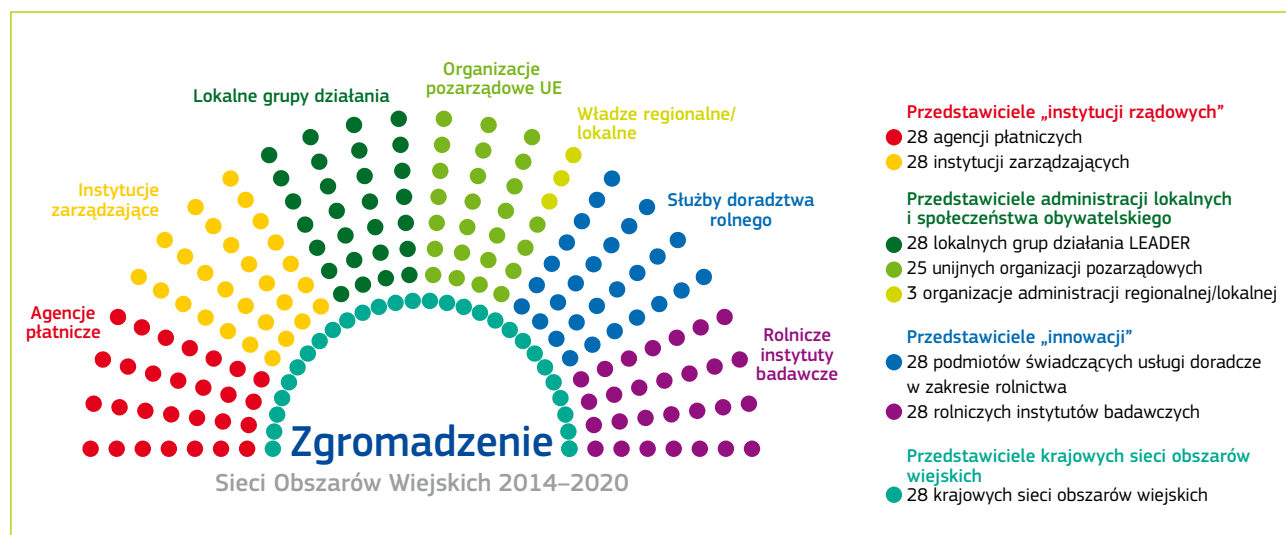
Lokalne grupy działania

Organizacje pozarządowe UE

Władze regionalne/ lokalne

Instytucje zarządzające

Służby doradztwa rolnego

Agencje płatnicze

Rolnicze instytuty badawcze

Zgromadzenie

Sieci Obszarów Wiejskich 2014–2020

Przedstawiciele „instytucji rządowych"
28 agencji płatniczych
28 instytucji zarządzających

Przedstawiciele administracji lokalnych i społeczeństwa obywatelskiego
28 lokalnych grup działania LEADER
25 unijnych organizacji pozarządowych
3 organizacje administracji regionalnej/lokalnej

Przedstawiciele „innowacji"
28 podmiotów świadczących usługi doradcze w zakresie rolnictwa
28 rolniczych instytutów badawczych

Przedstawiciele krajowych sieci obszarów wiejskich
28 krajowych sieci obszarów wiejskich